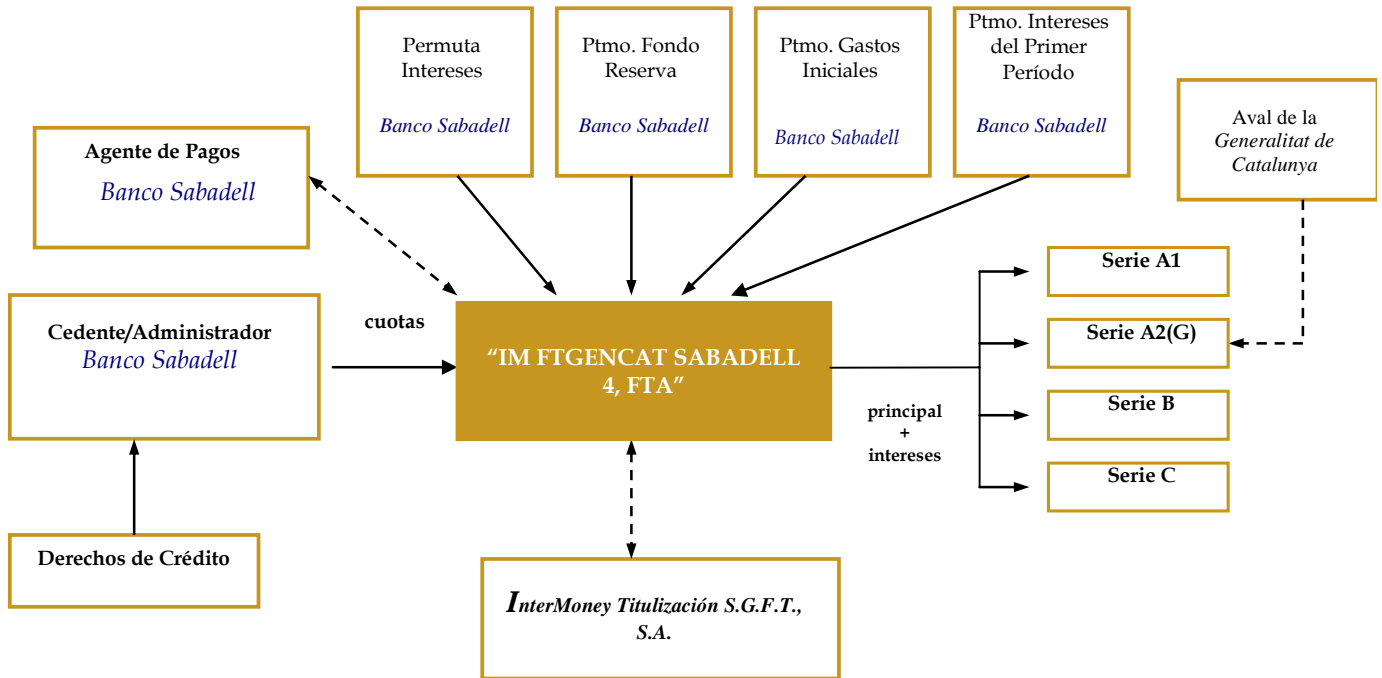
Permuta Intereses

Banco Sabadell

Ptmo. Fondo Reserva

Banco Sabadell

Ptmo. Gastos Iniciales

Banco Sabadell

Ptmo. Intereses del Primer Período

Banco Sabadell

Aval de la Generalitat de Catalunya

Agente de Pagos

Banco Sabadell

Cedente/Administrador

Banco Sabadell

cuotas

"IM FTGENCAT SABADELL 4, FTA"

Serie A1

Serie A2(G)

Serie B

Serie C

principal + intereses

Derechos de Crédito

InterMoney Titulización S.G.F.T., S.A.